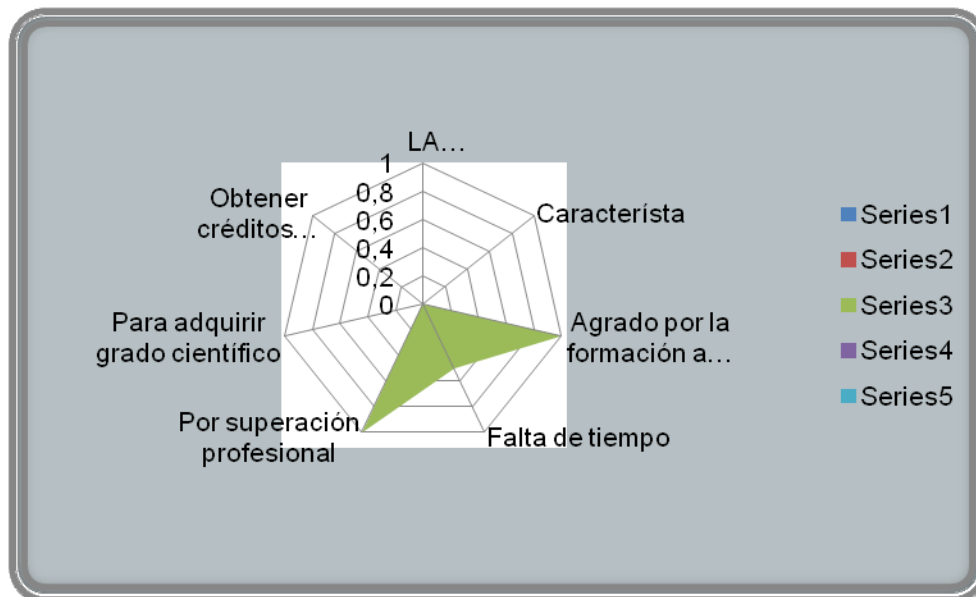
LA…

1
0,8
0,6
0,4
0,2
0

Obtener créditos…

Característa

Agrado por la formación a…

Falta de tiempo

Por superación profesional

Para adquirir grado científico

Series1
Series2
Series3
Series4
Series5